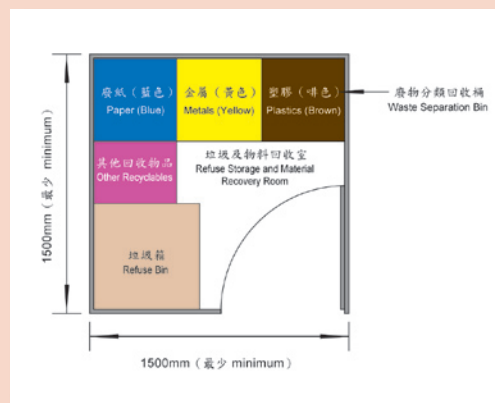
廢紙 (藍色)
Paper (Blue)

金屬 (黃色)
Metals (Yellow)

塑膠 (啡色)
Plastics (Brown)

廢物分類回收桶
Waste Separation Bin

其他回收物品
Other Recyclables

垃圾及物料回收室
Refuse Storage and Material Recovery Room

垃圾箱
Refuse Bin

1500mm (最少 minimum)

1500mm (最少 minimum)